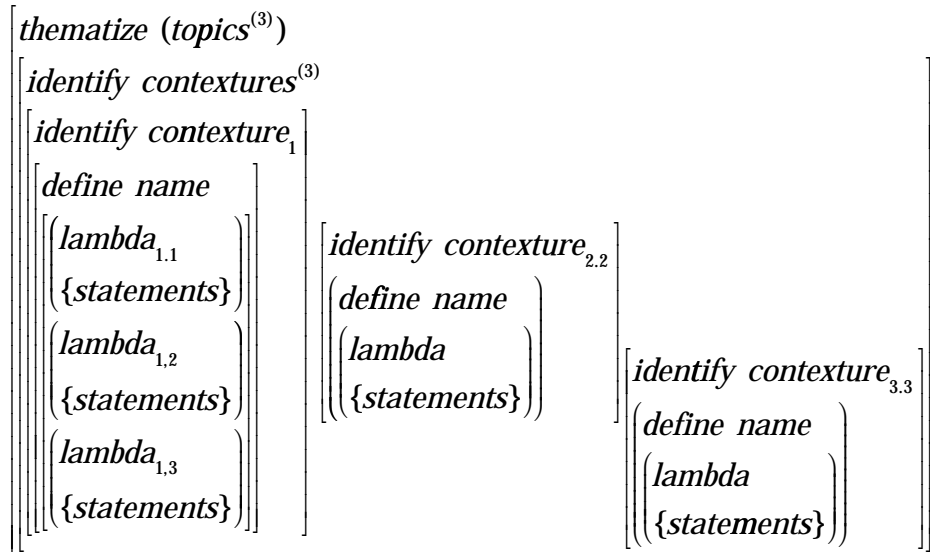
$\left[ \begin{array}{l} thematize\ (topics^{(3)}) \\ \left[ \begin{array}{lll} identify\ contextures^{(3)} & & \\ \left[ \begin{array}{l} identify\ contexture_{1} \\ \left[ \begin{array}{l} define\ name \\ \left[ \begin{array}{l} \left( \begin{array}{l} lambda_{1.1} \\ \{statements\} \end{array} \right) \\ \left( \begin{array}{l} lambda_{1,2} \\ \{statements\} \end{array} \right) \\ \left( \begin{array}{l} lambda_{1,3} \\ \{statements\} \end{array} \right) \end{array} \right] \end{array} \right] \end{array} \right] & \left[ \begin{array}{l} identify\ contexture_{2.2} \\ \left( \begin{array}{l} define\ name \\ \left( \begin{array}{l} lambda \\ \{statements\} \end{array} \right) \end{array} \right) \end{array} \right] & \left[ \begin{array}{l} identify\ contexture_{3.3} \\ \left( \begin{array}{l} define\ name \\ \left( \begin{array}{l} lambda \\ \{statements\} \end{array} \right) \end{array} \right) \end{array} \right] \end{array} \right] \end{array} \right.$